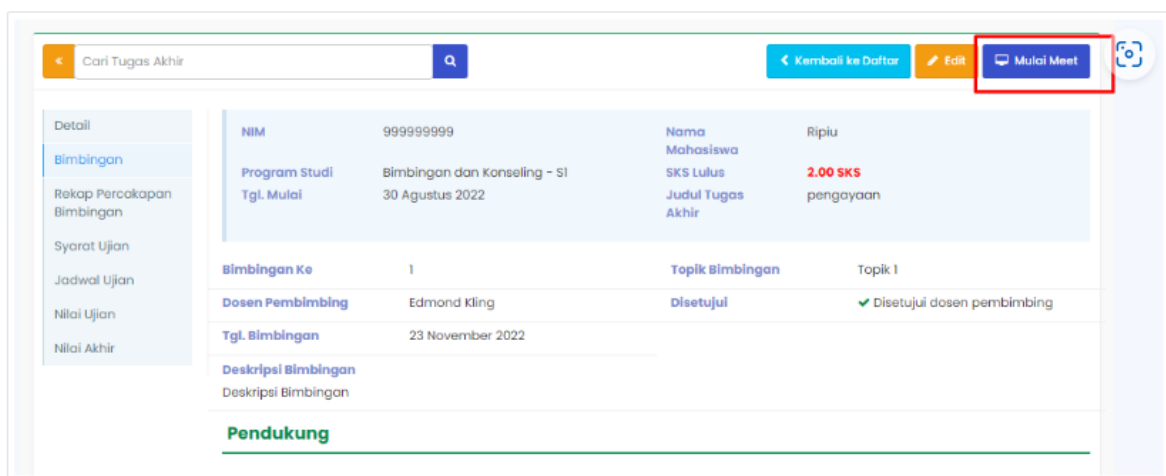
«

Cari Tugas Akhir

Kembali ke Daftar

Edit

Mulai Meet

Detail

Bimbingan

Rekap Percakapan Bimbingan

Syarat Ujian

Jadwal Ujian

Nilai Ujian

Nilai Akhir

| | | | |
|---|---|---|---|
| NIM | 999999999 | Nama Mahasiswa | Ripiu |
| Program Studi | Bimbingan dan Konseling - S1 | SKS Lulus | 2.00 SKS |
| Tgl. Mulai | 30 Agustus 2022 | Judul Tugas Akhir | pengayaan |

| | | | |
|---|---|---|---|
| Bimbingan Ke | 1 | Topik Bimbingan | Topik 1 |
| Dosen Pembimbing | Edmond Kling | Disetujui | ✔ Disetujui dosen pembimbing |
| Tgl. Bimbingan | 23 November 2022 | | |

Deskripsi Bimbingan

Deskripsi Bimbingan

Pendukung